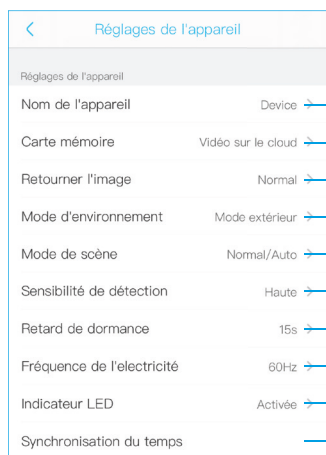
Réglages de l'appareil

Réglages de l'appareil

| | |
|---|---|
| Nom de l'appareil | Device |
| Carte mémoire | Vidéo sur le cloud |
| Retourner l'image | Normal |
| Mode d'environnement | Mode extérieur |
| Mode de scène | Normal/Auto |
| Sensibilité de détection | Haute |
| Retard de dormance | 15s |
| Fréquence de l'electricité | 60Hz |
| Indicateur LED | Activée |
| Synchronisation du temps | |